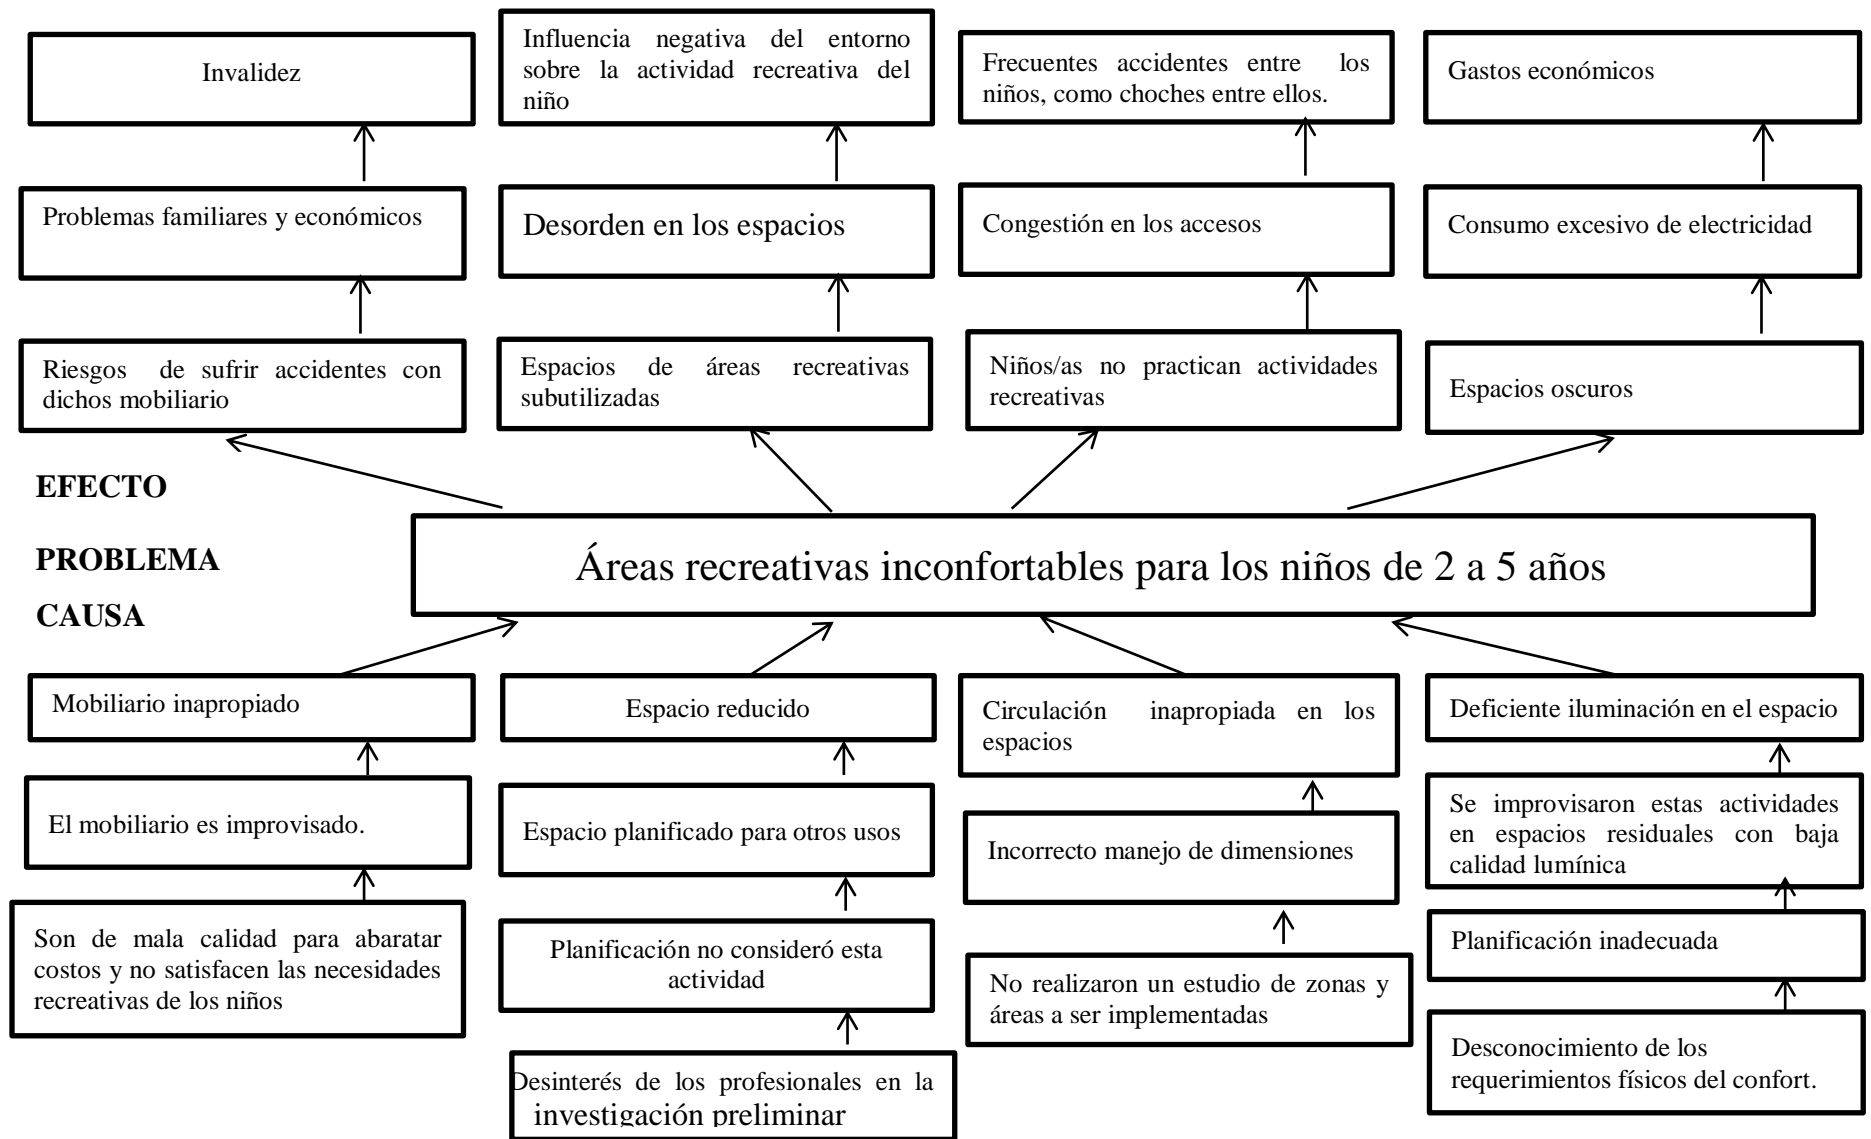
Invalidez

Influencia negativa del entorno sobre la actividad recreativa del niño

Frecuentes accidentes entre los niños, como choches entre ellos.

Gastos económicos

Problemas familiares y económicos

Desorden en los espacios

Congestión en los accesos

Consumo excesivo de electricidad

Riesgos de sufrir accidentes con dichos mobiliario

Espacios de áreas recreativas subutilizadas

Niños/as no practican actividades recreativas

Espacios oscuros

EFECTO

PROBLEMA

CAUSA

Áreas recreativas inconfortables para los niños de 2 a 5 años

Mobiliario inapropiado

Espacio reducido

Circulación inapropiada en los espacios

Deficiente iluminación en el espacio

El mobiliario es improvisado.

Espacio planificado para otros usos

Incorrecto manejo de dimensiones

Se improvisaron estas actividades en espacios residuales con baja calidad lumínica

Son de mala calidad para abaratar costos y no satisfacen las necesidades recreativas de los niños

Planificación no consideró esta actividad

No realizaron un estudio de zonas y áreas a ser implementadas

Planificación inadecuada

Desinterés de los profesionales en la investigación preliminar

Desconocimiento de los requerimientos físicos del confort.